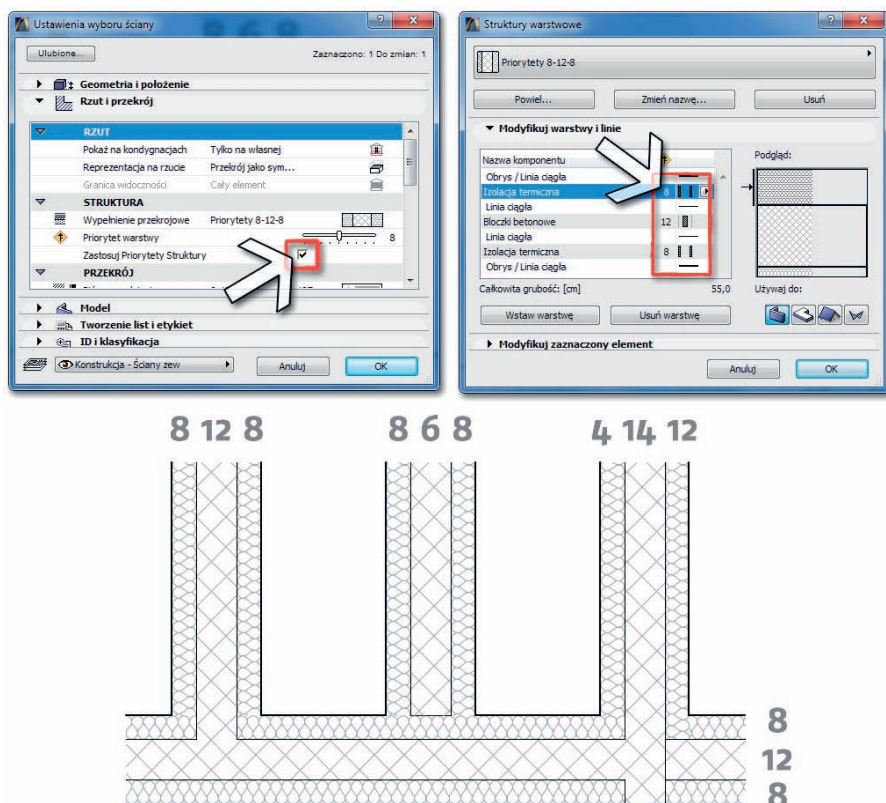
Ustawienia wyboru ściany

Ulubione...

Zaznaczono: 1 Do zmian: 1

Geometria i położenie

Rzut i przekrój

RZUT

Pokaż na kondygnacjach | Tylko na własnej

Reprezentacja na rzucie | Przekrój jako sym...

Granica widoczności | Cały element

STRUKTURA

Wypełnienie przekrojowe | Priorytety 8-12-8

Priorytet warstwy | 8

Zastosuj Priorytety Struktury

PRZEKRÓJ

Model

Tworzenie list i etykiet

ID i klasyfikacja

Konstrukcja - Ściany zew

Anuluj

OK

Struktury warstwowe

Priorytety 8-12-8

Powiel...

Zmień nazwę...

Usuń

Modyfikuj warstwy i linie

| Nazwa komponentu | |
|---|---|
| Obrys / Linia ciągła | |
| Izolacja termiczna | 8 |
| Linia ciągła | |
| Bloczki betonowe | 12 |
| Linia ciągła | |
| Izolacja termiczna | 8 |
| Obrys / Linia ciągła | |

Podgląd:

Całkowita grubość: [cm] 55,0

Używaj do:

Wstaw warstwę

Usuń warstwę

Modyfikuj zaznaczony element

Anuluj

OK

8 12 8

8 6 8

4 14 12

8
12
8